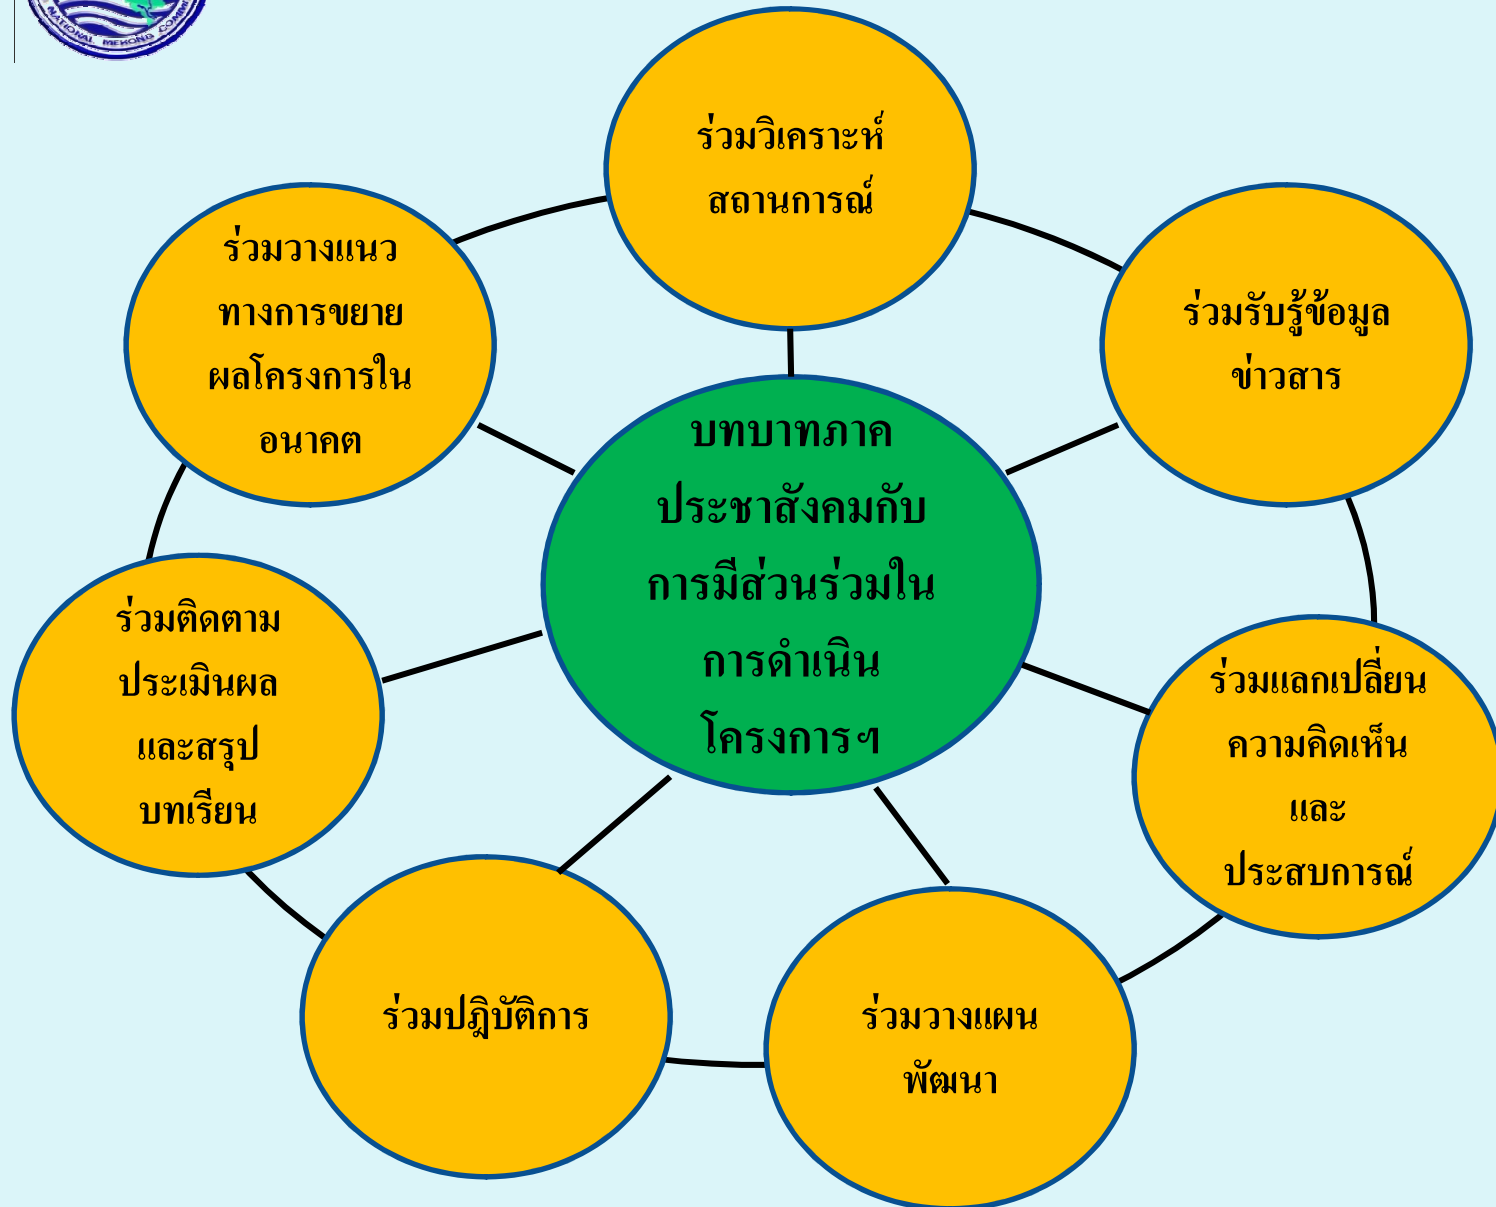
NATIONAL MEKONG COMM

บทบาทภาค ประชาสังคมกับ การมีส่วนร่วมใน การดำเนิน โครงการฯ

ร่วมวิเคราะห์ สถานการณ์

ร่วมรับรู้ข้อมูล ข่าวสาร

ร่วมแลกเปลี่ยน ความคิดเห็น และ ประสบการณ์

ร่วมวางแผน พัฒนา

ร่วมปฏิบัติการ

ร่วมติดตาม ประเมินผล และสรุป บทเรียน

ร่วมวางแนว ทางการขยาย ผลโครงการใน อนาคต